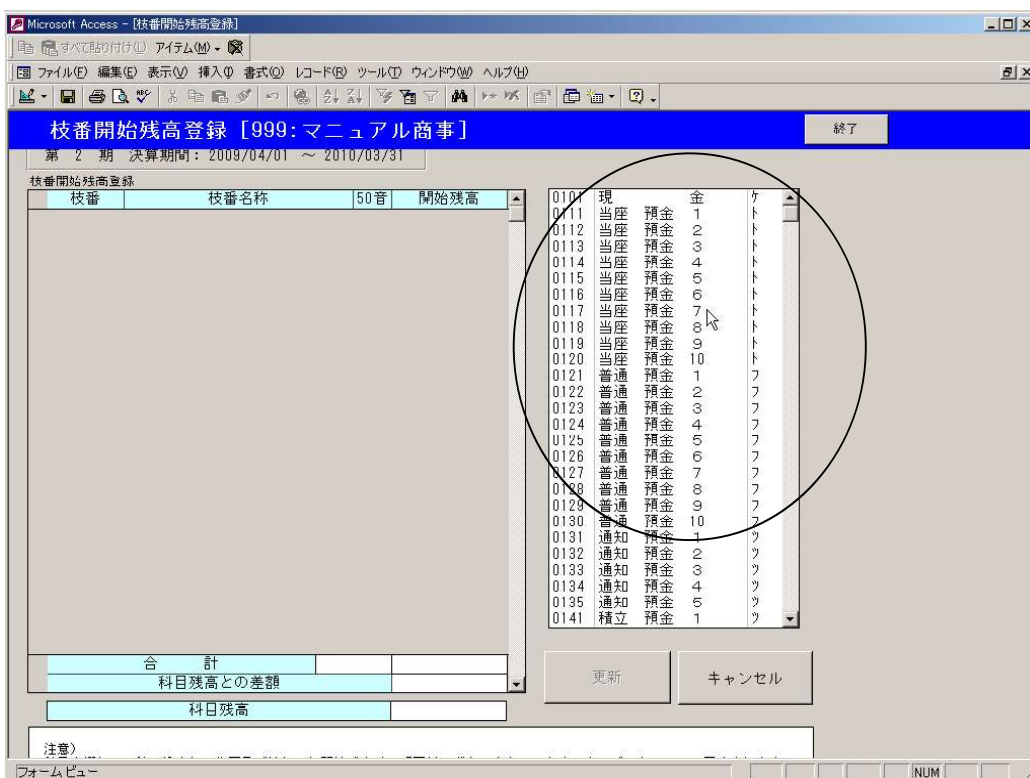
Microsoft Access - [枝番開始残高登録]

すべて貼り付け(L) アイテム(M)

ファイル(F) 編集(E) 表示(V) 挿入(I) 書式(O) レコード(R) ツール(T) ウィンドウ(W) ヘルプ(H)

枝番開始残高登録 [999:マニュアル商事]

終了

第 2 期 決算期間: 2009/04/01 ~ 2010/03/31

枝番開始残高登録

| 枝番 | 枝番名称 | 50音 | 開始残高 |
|---|---|---|---|

| 0101 | 現 | 金 | ケ |
|---|---|---|---|
| 0111 | 当座 預金 | 1 | ト |
| 0112 | 当座 預金 | 2 | ト |
| 0113 | 当座 預金 | 3 | ト |
| 0114 | 当座 預金 | 4 | ト |
| 0115 | 当座 預金 | 5 | ト |
| 0116 | 当座 預金 | 6 | ト |
| 0117 | 当座 預金 | 7 | ト |
| 0118 | 当座 預金 | 8 | ト |
| 0119 | 当座 預金 | 9 | ト |
| 0120 | 当座 預金 | 10 | ト |
| 0121 | 普通 預金 | 1 | フ |
| 0122 | 普通 預金 | 2 | フ |
| 0123 | 普通 預金 | 3 | フ |
| 0124 | 普通 預金 | 4 | フ |
| 0125 | 普通 預金 | 5 | フ |
| 0126 | 普通 預金 | 6 | フ |
| 0127 | 普通 預金 | 7 | フ |
| 0128 | 普通 預金 | 8 | フ |
| 0129 | 普通 預金 | 9 | フ |
| 0130 | 普通 預金 | 10 | フ |
| 0131 | 通知 預金 | 1 | ツ |
| 0132 | 通知 預金 | 2 | ツ |
| 0133 | 通知 預金 | 3 | ツ |
| 0134 | 通知 預金 | 4 | ツ |
| 0135 | 通知 預金 | 5 | ツ |
| 0141 | 積立 預金 | 1 | ツ |

合 計

科目残高との差額

更新

キャンセル

科目残高

注意)

フォームビュー

NUM